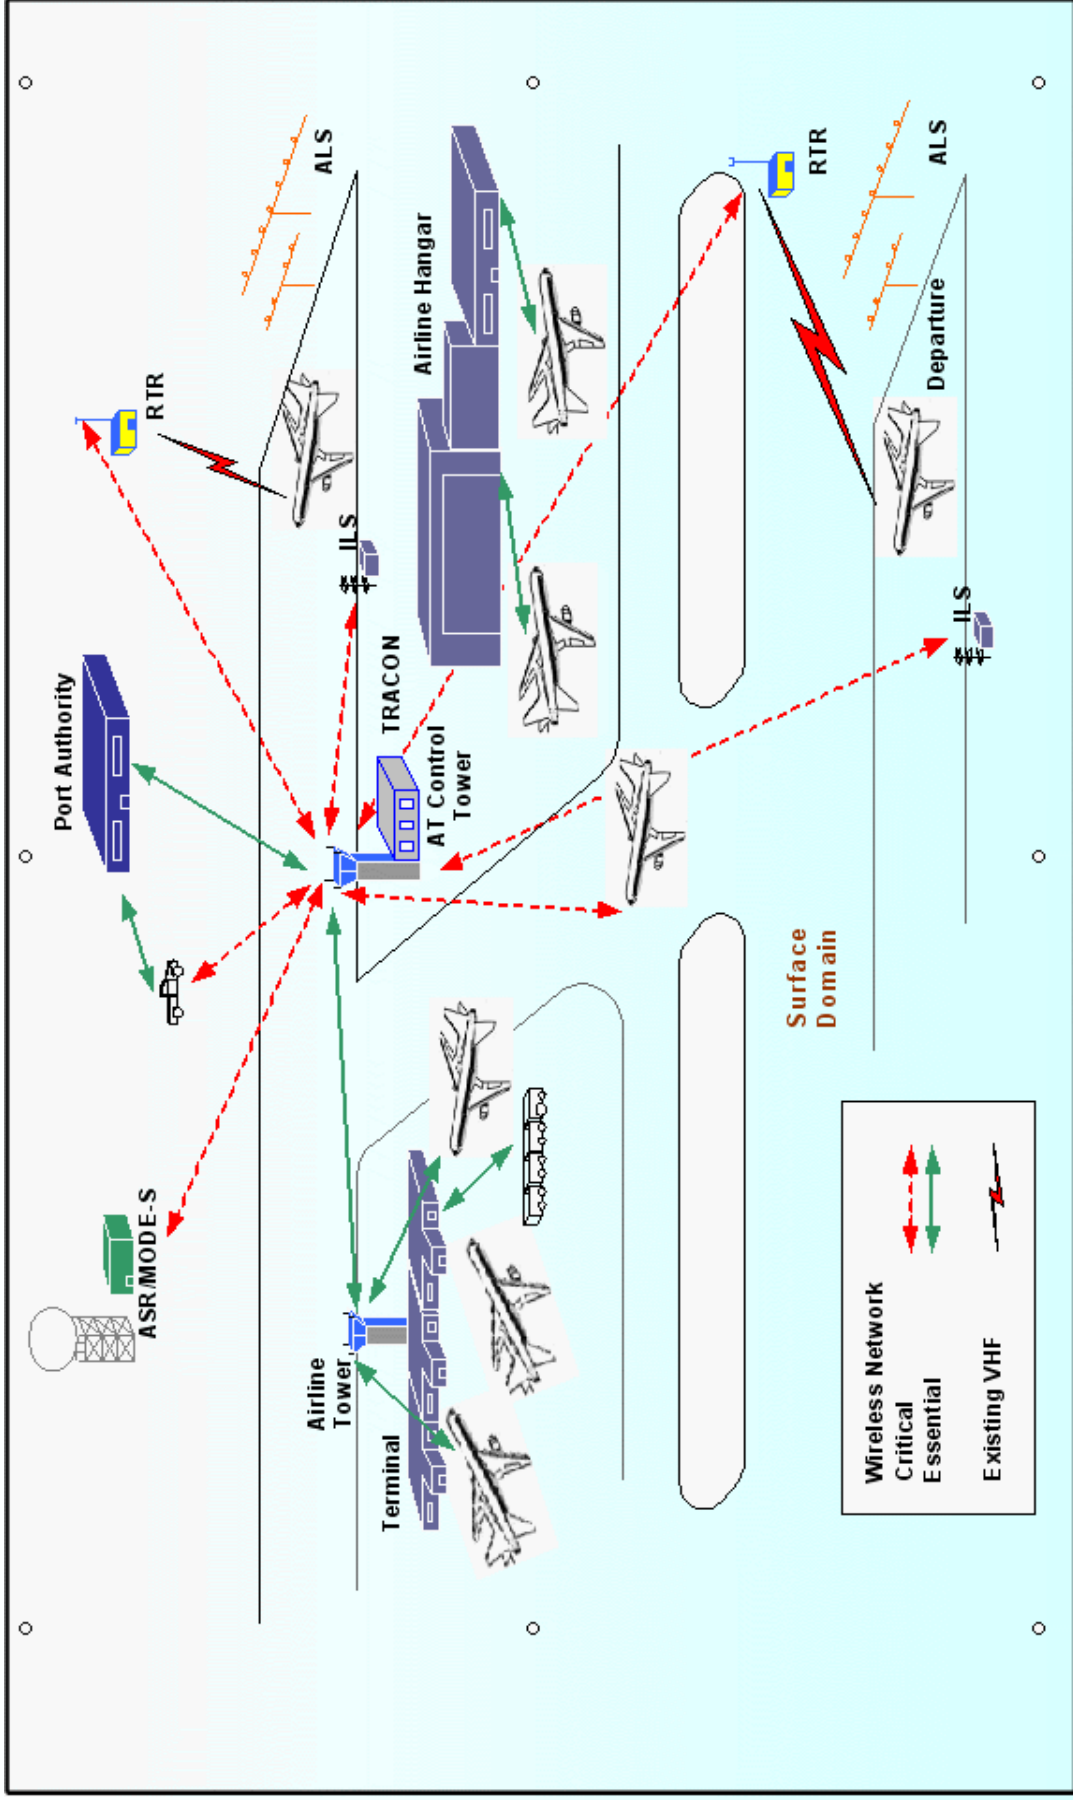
ALS

RTR

Airline Hangar

RTR

ALS

Departure

Port Authority

ILS

TRACON

AT Control Tower

ILS

Surface Domain

ASR/MODE-S

Airline Tower

Terminal

Wireless Network
Critical
Essential

Existing VHF